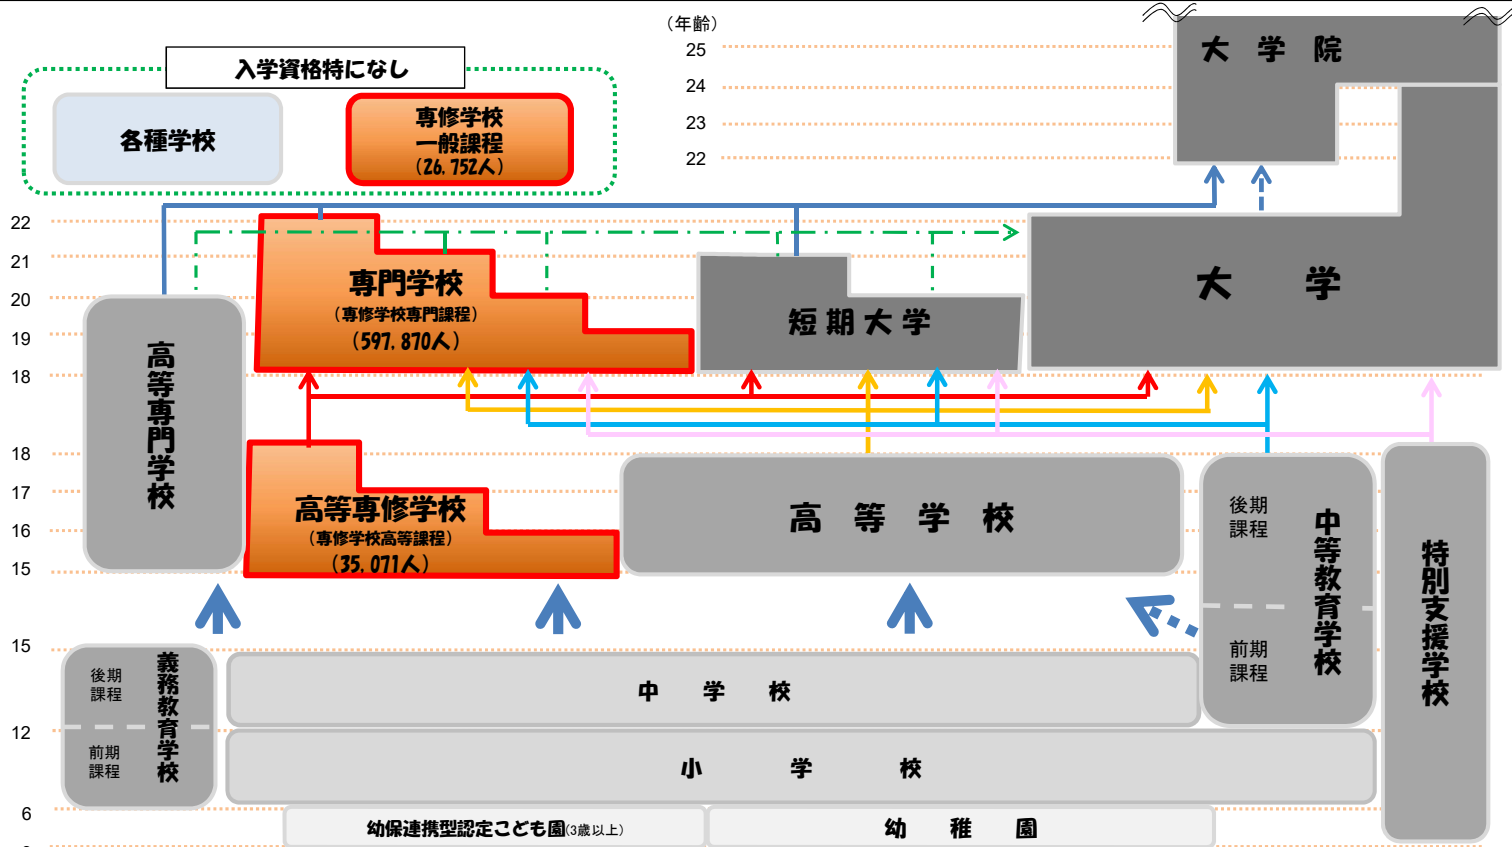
（年齢）
25
24
23
22
大　学　院

入学資格特になし
各種学校
専修学校
一般課程
（26,752人）

22
21
20
19
18
専門学校
（専修学校専門課程）
（597,870人）
短期大学
大　　学
高等専門学校

18
17
16
15
高等専修学校
（専修学校高等課程）
（35,071人）
高　等　学　校
後期課程
前期課程
中等教育学校
特別支援学校

15
12
6
後期課程
前期課程
義務教育学校
中　学　校
小　学　校
幼保連携型認定こども園(3歳以上)
幼　稚　園